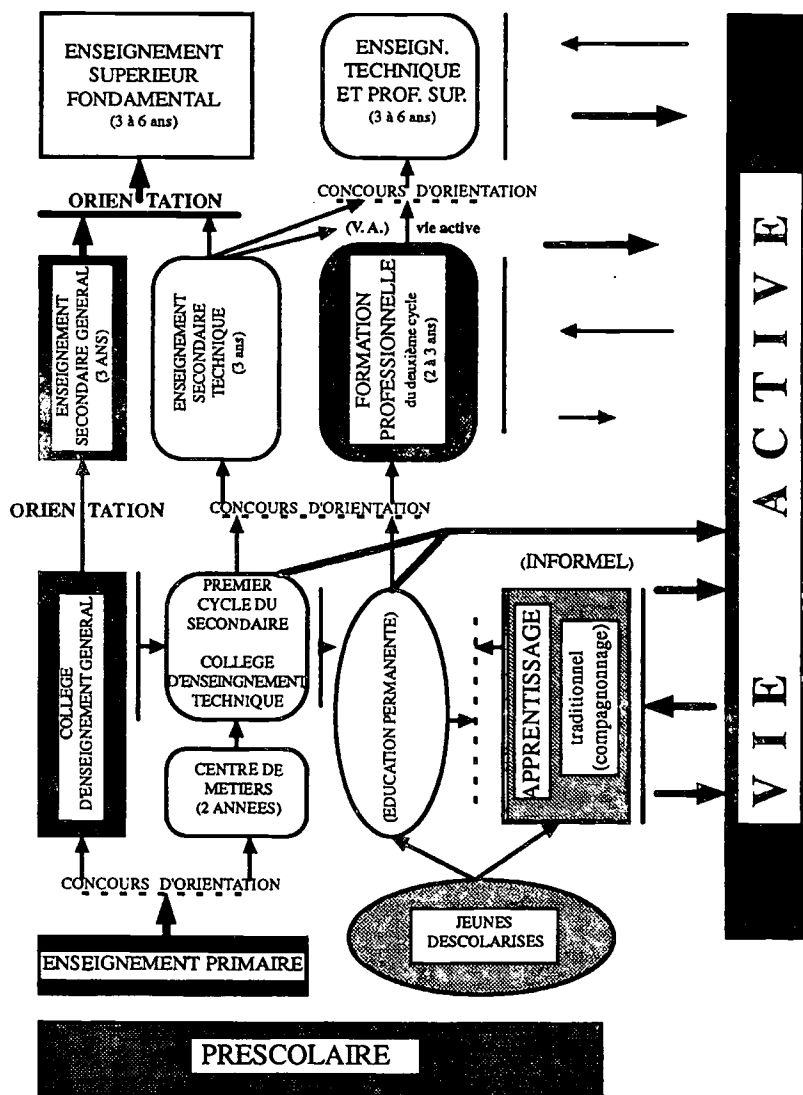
ENSEIGNEMENT SUPERIEUR FONDAMENTAL (3 à 6 ans)

ENSEIGN. TECHNIQUE ET PROF. SUP. (3 à 6 ans)

ORIEN TATION

CONCOURS D'ORIENTATION

(V.A.)

vie active

ENSEIGNEMENT SECONDAIRE GENERAL (3 ANS)

ENSEIGNEMENT SECONDAIRE TECHNIQUE (3 ans)

FORMATION PROFESSIONNELLE du deuxième cycle (2 à 3 ans)

VIE ACTIVE

ORIEN TATION

CONCOURS D'ORIENTATION

(INFORMEL)

COLLEGE D'ENSEIGNEMENT GENERAL

PREMIER CYCLE DU SECONDAIRE

COLLEGE D'ENSEIGNEMENT TECHNIQUE

(EDUCATION PERMANENTE)

APPRENTISSAGE traditionnel (compagnonnage)

CENTRE DE METIERS (2 ANNEES)

CONCOURS D'ORIENTATION

JEUNES DESCOLARISES

ENSEIGNEMENT PRIMAIRE

PRESCOLAIRE